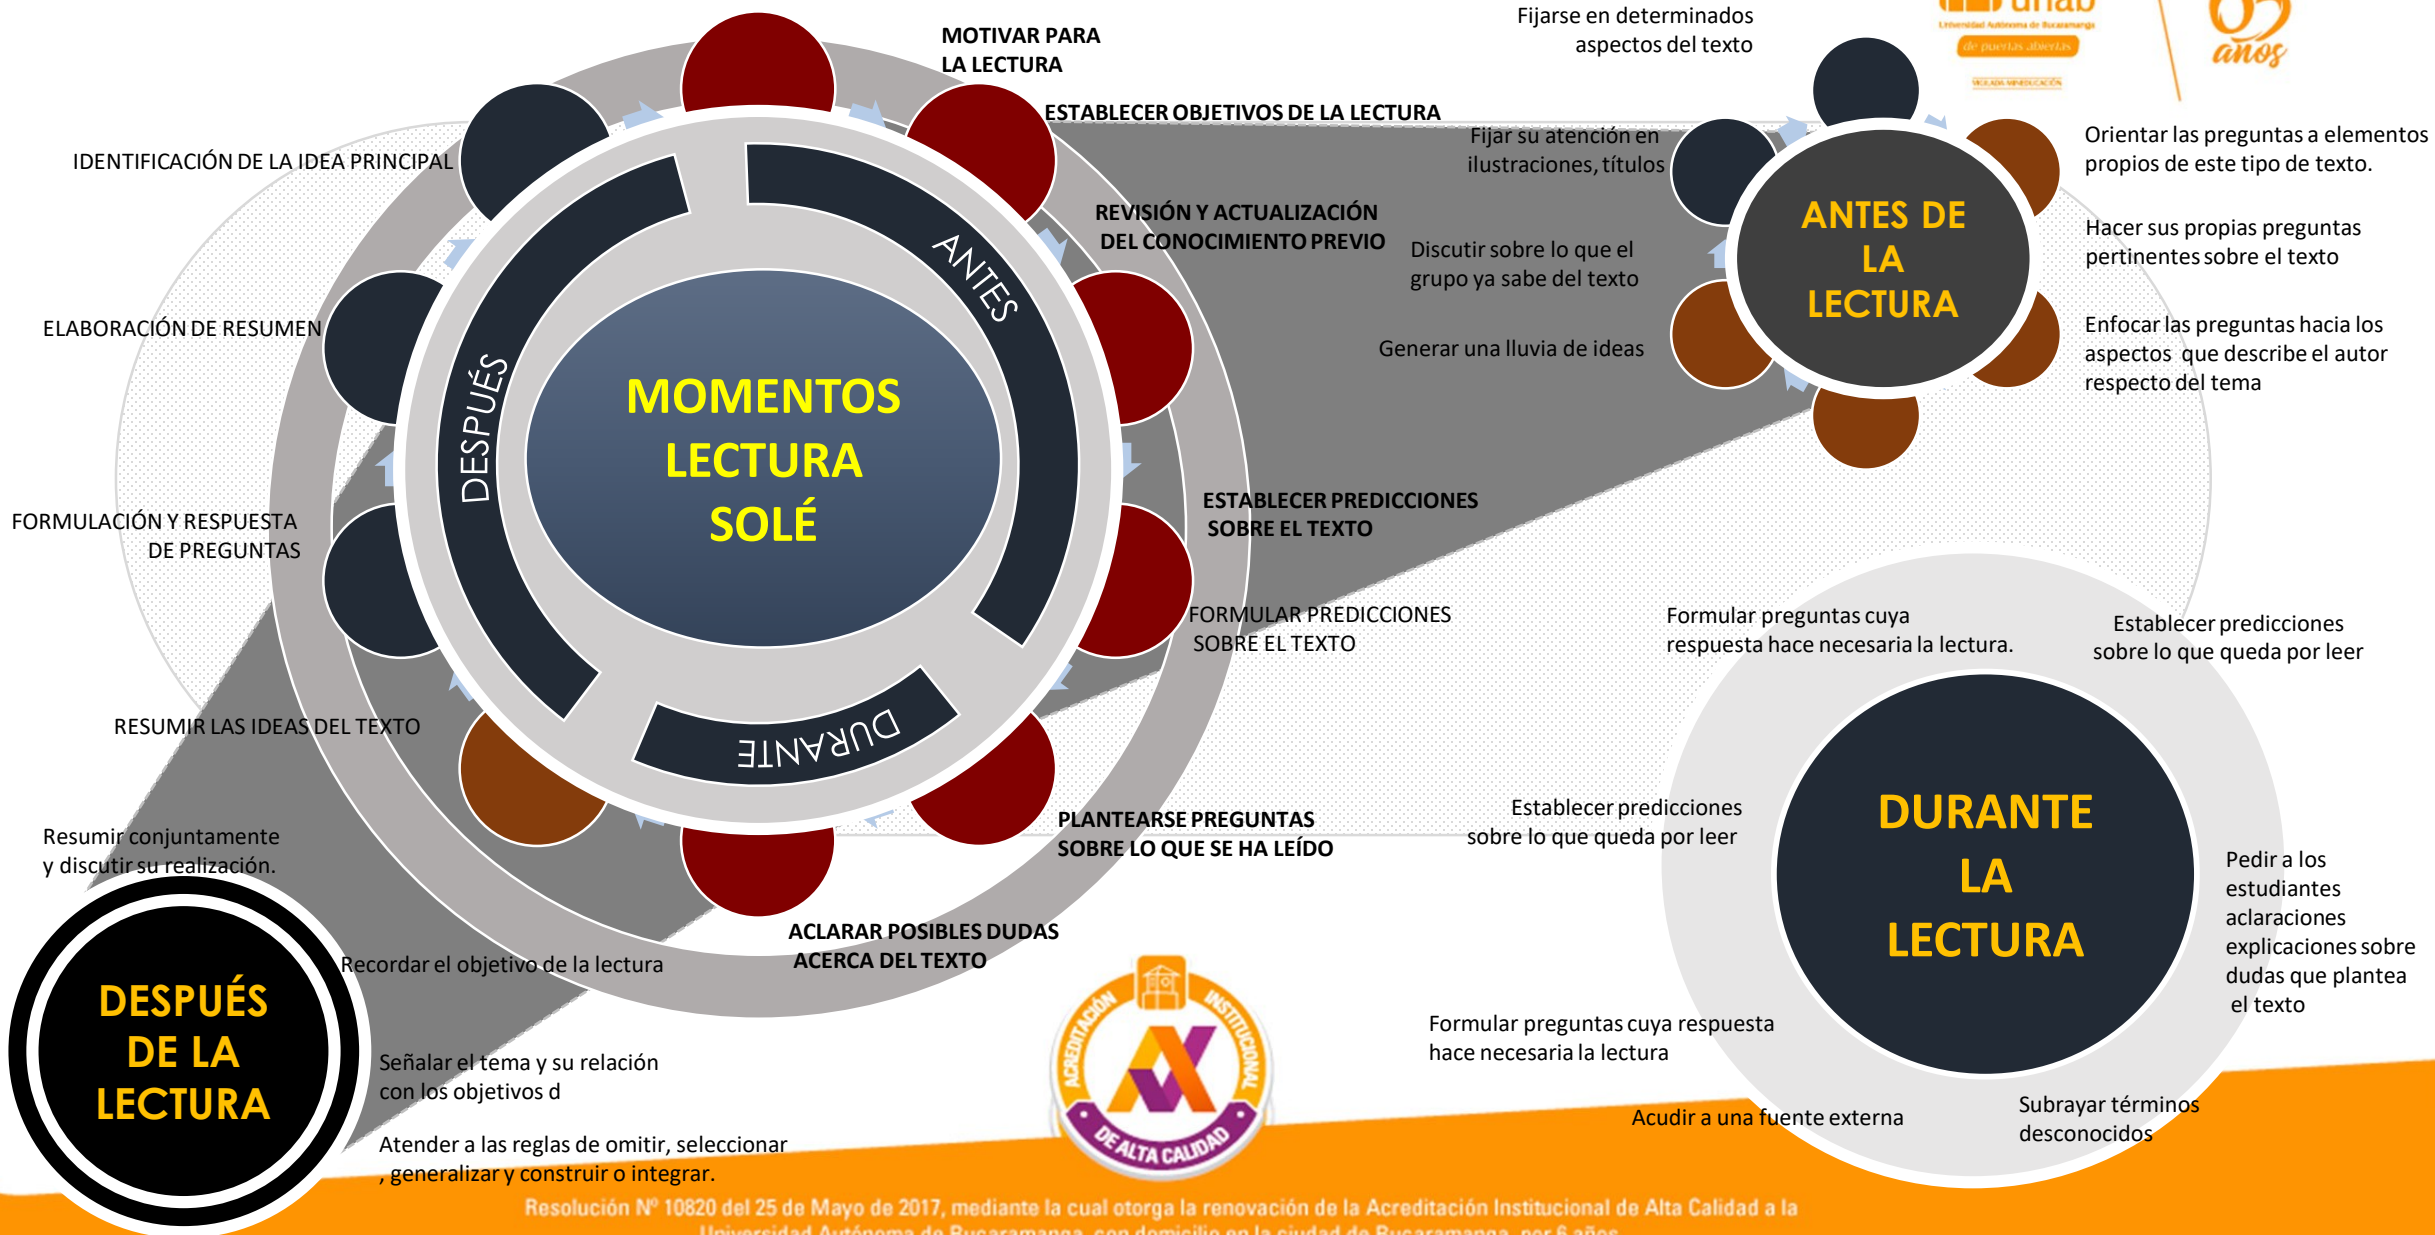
MOMENTOS LECTURA SOLÉ

ANTES

DURANTE

DESPUÉS

MOTIVAR PARA LA LECTURA

ESTABLECER OBJETIVOS DE LA LECTURA

REVISIÓN Y ACTUALIZACIÓN DEL CONOCIMIENTO PREVIO

ESTABLECER PREDICCIONES SOBRE EL TEXTO

FORMULAR PREDICCIONES SOBRE EL TEXTO

PLANTEARSE PREGUNTAS SOBRE LO QUE SE HA LEÍDO

ACLARAR POSIBLES DUDAS ACERCA DEL TEXTO

RESUMIR LAS IDEAS DEL TEXTO

FORMULACIÓN Y RESPUESTA DE PREGUNTAS

ELABORACIÓN DE RESUMEN

IDENTIFICACIÓN DE LA IDEA PRINCIPAL

Fijarse en determinados aspectos del texto

Fijar su atención en ilustraciones, títulos

Discutir sobre lo que el grupo ya sabe del texto

Generar una lluvia de ideas

ANTES DE LA LECTURA

Orientar las preguntas a elementos propios de este tipo de texto.

Hacer sus propias preguntas pertinentes sobre el texto

Enfocar las preguntas hacia los aspectos que describe el autor respecto del tema

Formular preguntas cuya respuesta hace necesaria la lectura.

Establecer predicciones sobre lo que queda por leer

Establecer predicciones sobre lo que queda por leer

DURANTE LA LECTURA

Pedir a los estudiantes aclaraciones explicaciones sobre dudas que plantea el texto

Formular preguntas cuya respuesta hace necesaria la lectura

Acudir a una fuente externa

Subrayar términos desconocidos

Resumir conjuntamente y discutir su realización.

DESPUÉS DE LA LECTURA

Recordar el objetivo de la lectura

Señalar el tema y su relación con los objetivos d

Atender a las reglas de omitir, seleccionar , generalizar y construir o integrar.

ACREDITACIÓN INSTITUCIONAL DE ALTA CALIDAD

unab

de puertas abiertas

años

Resolución Nº 10820 del 25 de Mayo de 2017, mediante la cual otorga la renovación de la Acreditación Institucional de Alta Calidad a la Universidad Autónoma de Bucaramanga, con domicilio en la ciudad de Bucaramanga, por 6 años.